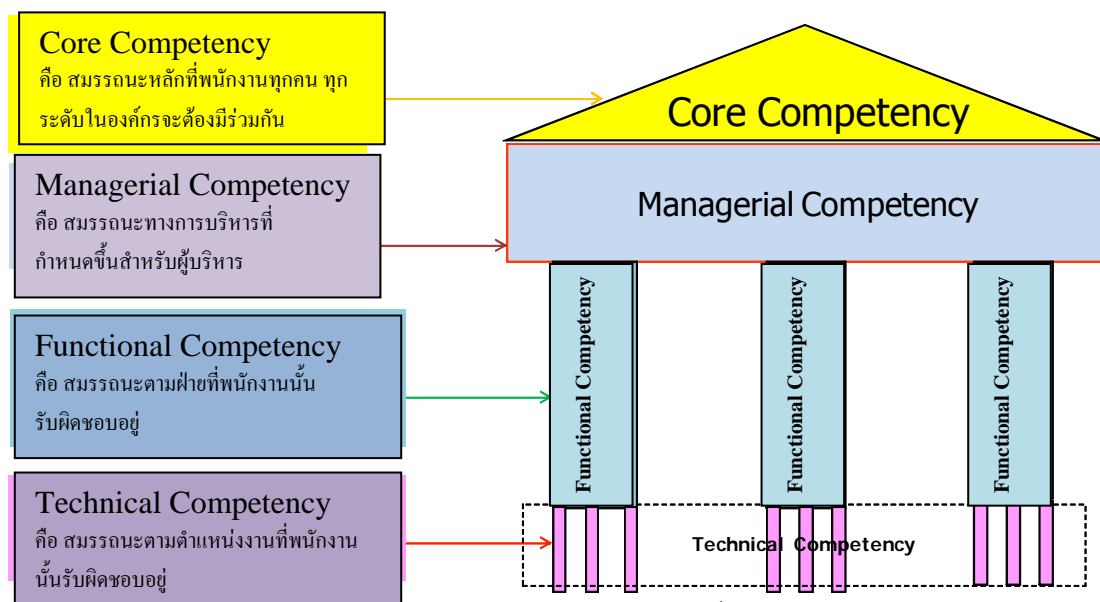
Core Competency
คือ สมรรถนะหลักที่พนักงานทุกคน ทุกระดับในองค์กรจะต้องมีร่วมกัน

Managerial Competency
คือ สมรรถนะทางการบริหารที่กำหนดขึ้นสำหรับผู้บริหาร

Functional Competency
คือ สมรรถนะตามฝ่ายที่พนักงานนั้นรับผิดชอบอยู่

Technical Competency
คือ สมรรถนะตามตำแหน่งงานที่พนักงานนั้นรับผิดชอบอยู่

Core Competency

Managerial Competency

Functional Competency

Functional Competency

Functional Competency

Technical Competency